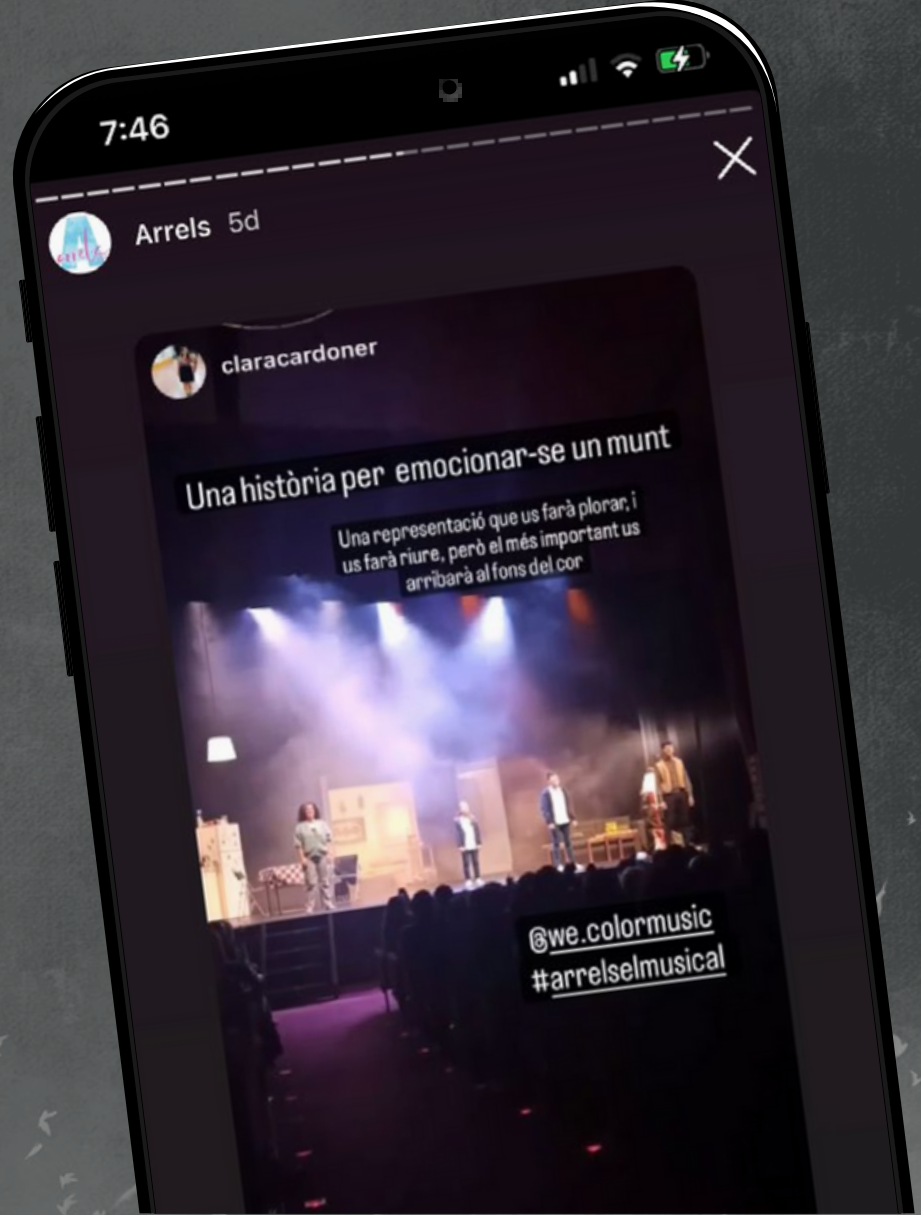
7:46

Arrels 5d

claracardoner

Una història per emocionar-se un munt

Una representació que us farà plorar, i us farà riure, però el més important us arribarà al fons del cor

@we.colormusic
#arrelselmusical